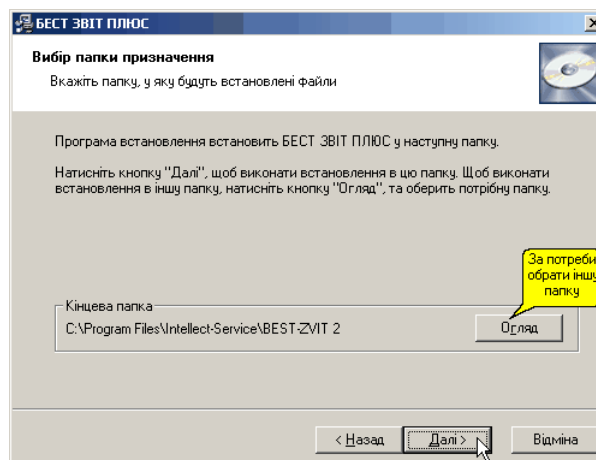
БЕСТ ЗВІТ ПЛЮС

Вибір папки призначення

Вкажіть папку, у яку будуть встановлені файли

Програма встановлення встановить БЕСТ ЗВІТ ПЛЮС у наступну папку.

Натисніть кнопку "Далі", щоб виконати встановлення в цю папку. Щоб виконати встановлення в іншу папку, натисніть кнопку "Огляд", та оберить потрібну папку.

За потреби обрати іншу папку

Кінцева папка

C:\Program Files\Intellect-Service\BEST-ZVIT 2

Огляд

< Назад

Далі >

Відміна